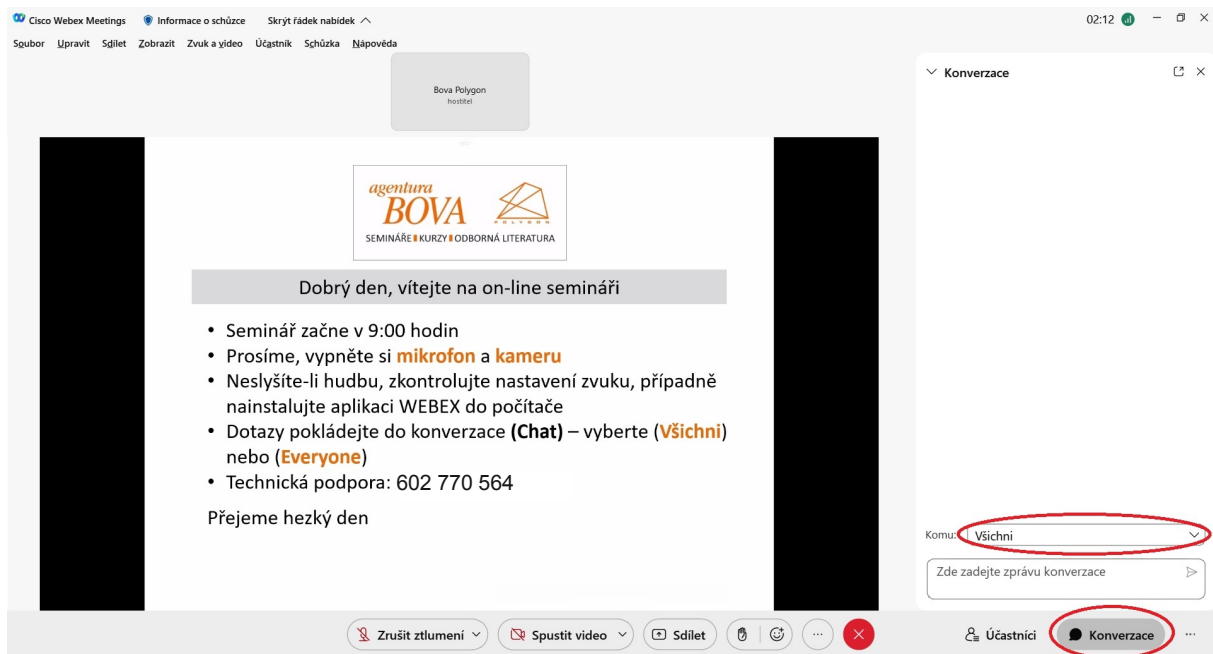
Cisco Webex Meetings Informace o schůzce Skrýt řádek nabídek

02:12

Soubor Upravit Sdílet Zobrazit Zvuk a video Účastník Schůzka Nápověda

Bova Polygon
hostitel

agentura BOVA POLYGON
SEMINÁŘE KURZY ODBORNÁ LITERATURA

Dobrý den, vítejte na on-line semináři

• Seminář začne v 9:00 hodin
• Prosíme, vypněte si mikrofon a kameru
• Neslyšíte-li hudbu, zkontrolujte nastavení zvuku, případně nainstalujte aplikaci WEBEX do počítače
• Dotazy pokládejte do konverzace (Chat) – vyberte (Všichni) nebo (Everyone)
• Technická podpora: 602 770 564

Přejeme hezký den

Konverzace

Komu: Všichni

Zde zadejte zprávu konverzace

Zrušit ztlumení Spustit video Sdílet

Účastníci Konverzace